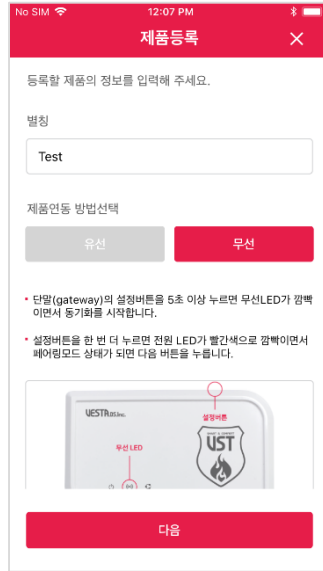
No SIM 12:07 PM

제품등록 ✕

등록할 제품의 정보를 입력해 주세요.

별칭

Test

제품연동 방법선택

유선

무선

• 단말(gateway)의 설정버튼을 5초 이상 누르면 무선LED가 깜빡이면서 동기화를 시작합니다.

• 설정버튼을 한 번 더 누르면 전원 LED가 빨간색으로 깜빡이면서 페어링모드 상태가 되면 다음 버튼을 누릅니다.

설정버튼

UESTR

무선 LED

UST

다음